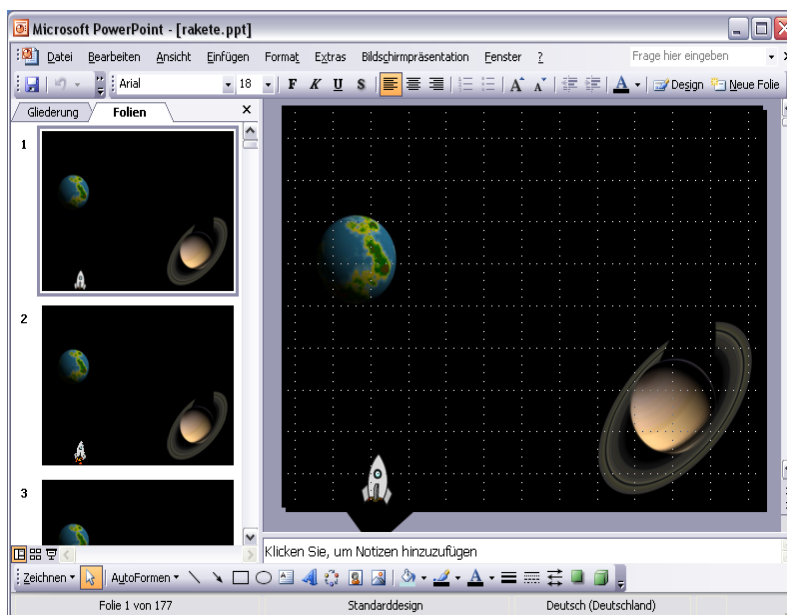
Microsoft PowerPoint - [rakete.ppt]

Datei Bearbeiten Ansicht Einfügen Format Extras Bildschirmpräsentation Fenster ?

Frage hier eingeben

Arial 18 F K U S

Design Neue Folie

Gliederung Folien

1

2

3

Klicken Sie, um Notizen hinzuzufügen

Zeichnen AutoFormen

Folie 1 von 177 Standarddesign Deutsch (Deutschland)